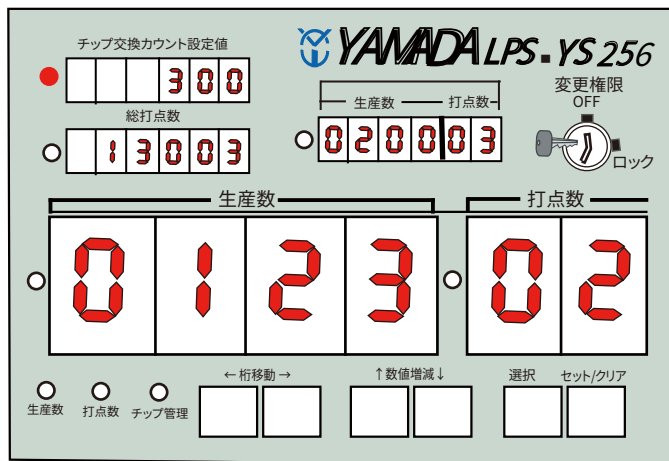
チップ交換カウント設定値

300

総打点数

13003

YAMADA LPS - YS 256

生産数 打点数

020003

変更権限

OFF

ロック

生産数

0123

打点数

02

生産数 打点数 チップ管理

← 桁移動 →

↑数値増減↓

選択

セット/クリア